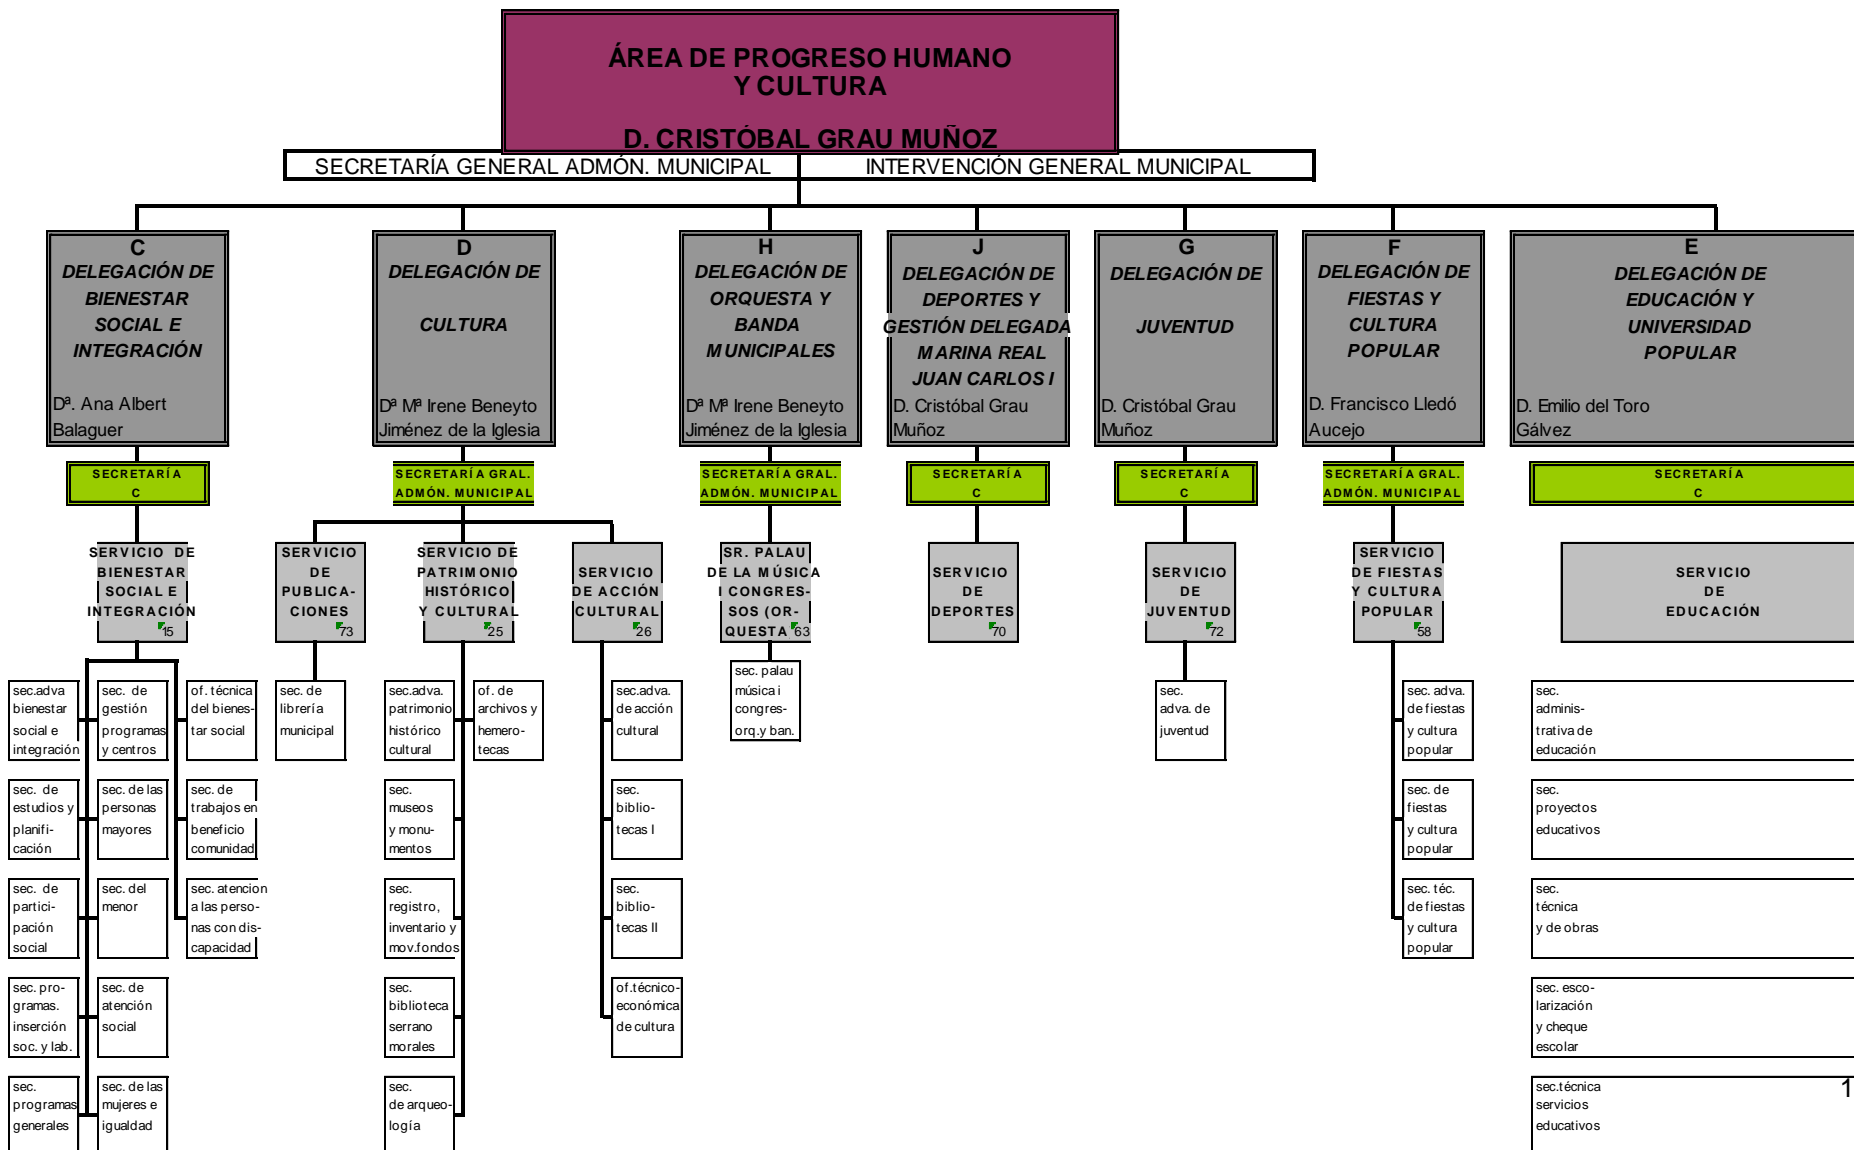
ÁREA DE PROGRESO HUMANO Y CULTURA

D. CRISTÓBAL GRAU MUÑOZ

SECRETARÍA GENERAL ADMÓN. MUNICIPAL INTERVENCIÓN GENERAL MUNICIPAL

C
DELEGACIÓN DE BIENESTAR SOCIAL E INTEGRACIÓN
Dª. Ana Albert Balaguer

SECRETARÍA C

SERVICIO DE BIENESTAR SOCIAL E INTEGRACIÓN 15

sec.adva bienestar social e integración
sec. de estudios y planificación
sec. de participación social
sec. programas. inserción soc. y lab.
sec. programas generales

sec. de gestión programas y centros
sec. de las personas mayores
sec. del menor
sec. de atención social
sec. de las mujeres e igualdad

of. técnica del bienestar social
sec. de trabajos en beneficio comunidad
sec. atencion a las personas con discapacidad

D
DELEGACIÓN DE CULTURA
Dª Mª Irene Beneyto Jiménez de la Iglesia

SECRETARÍA GRAL. ADMÓN. MUNICIPAL

SERVICIO DE PUBLICACIONES 73

sec. de librería municipal

SERVICIO DE PATRIMONIO HISTÓRICO Y CULTURAL 25

sec.adva. patrimonio histórico cultural
sec. museos y monumentos
sec. registro, inventario y mov.fondos
sec. biblioteca serrano morales
sec. de arqueología

of. de archivos y hemerotecas

SERVICIO DE ACCIÓN CULTURAL 26

sec.adva. de acción cultural
sec. bibliotecas I
sec. bibliotecas II
of.técnico-económica de cultura

H
DELEGACIÓN DE ORQUESTA Y BANDA MUNICIPALES
Dª Mª Irene Beneyto Jiménez de la Iglesia

SECRETARÍA GRAL. ADMÓN. MUNICIPAL

SR. PALAU DE LA MÚSICA I CONGRESOS (ORQUESTA 63

sec. palau música i congres-orq.y ban.

J
DELEGACIÓN DE DEPORTES Y GESTIÓN DELEGADA MARINA REAL JUAN CARLOS I
D. Cristóbal Grau Muñoz

SECRETARÍA C

SERVICIO DE DEPORTES 70

G
DELEGACIÓN DE JUVENTUD
D. Cristóbal Grau Muñoz

SECRETARÍA C

SERVICIO DE JUVENTUD 72

sec. adva. de juventud

F
DELEGACIÓN DE FIESTAS Y CULTURA POPULAR
D. Francisco Lledó Aucejo

SECRETARÍA GRAL. ADMÓN. MUNICIPAL

SERVICIO DE FIESTAS Y CULTURA POPULAR 58

sec. adva. de fiestas y cultura popular
sec. de fiestas y cultura popular
sec. téc. de fiestas y cultura popular

E
DELEGACIÓN DE EDUCACIÓN Y UNIVERSIDAD POPULAR
D. Emilio del Toro Gálvez

SECRETARÍA C

SERVICIO DE EDUCACIÓN

sec. administrativa de educación
sec. proyectos educativos
sec. técnica y de obras
sec. escolarización y cheque escolar
sec.técnica servicios educativos

1